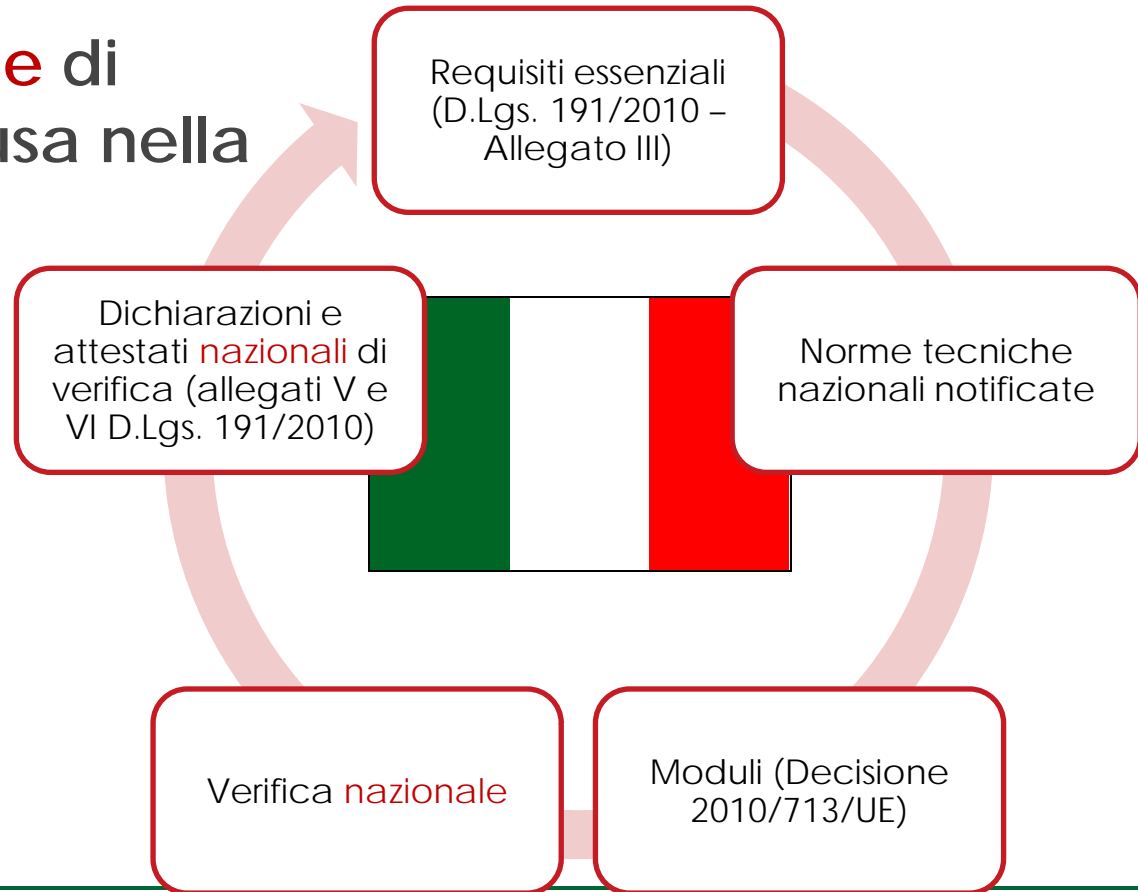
e di
usa nella

Requisiti essenziali (D.Lgs. 191/2010 – Allegato III)

Norme tecniche nazionali notificate

Moduli (Decisione 2010/713/UE)

Verifica nazionale

Dichiarazioni e attestati nazionali di verifica (allegati V e VI D.Lgs. 191/2010)